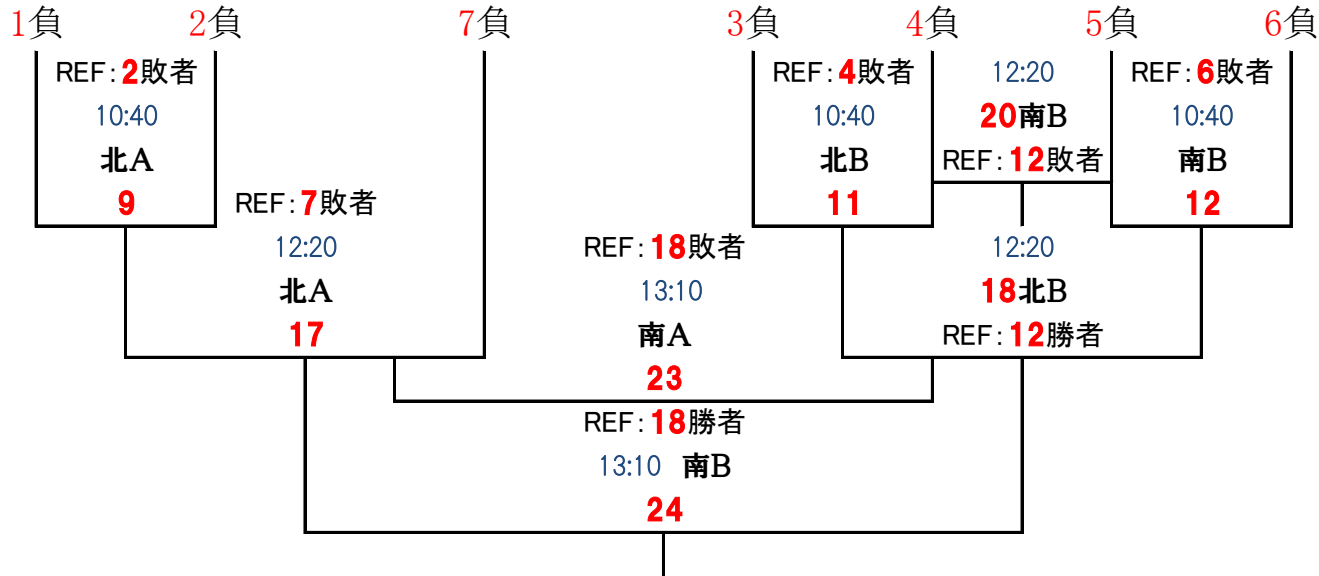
1負 2負 7負 3負 4負 5負 6負

REF：2敗者
10:40
北A
9

REF：7敗者
12:20
北A
17

REF：18敗者
13:10
南A
23

REF：4敗者
10:40
北B
11

12:20
20南B
REF：12敗者

REF：6敗者
10:40
南B
12

12:20
18北B
REF：12勝者

REF：18勝者
13:10 南B
24